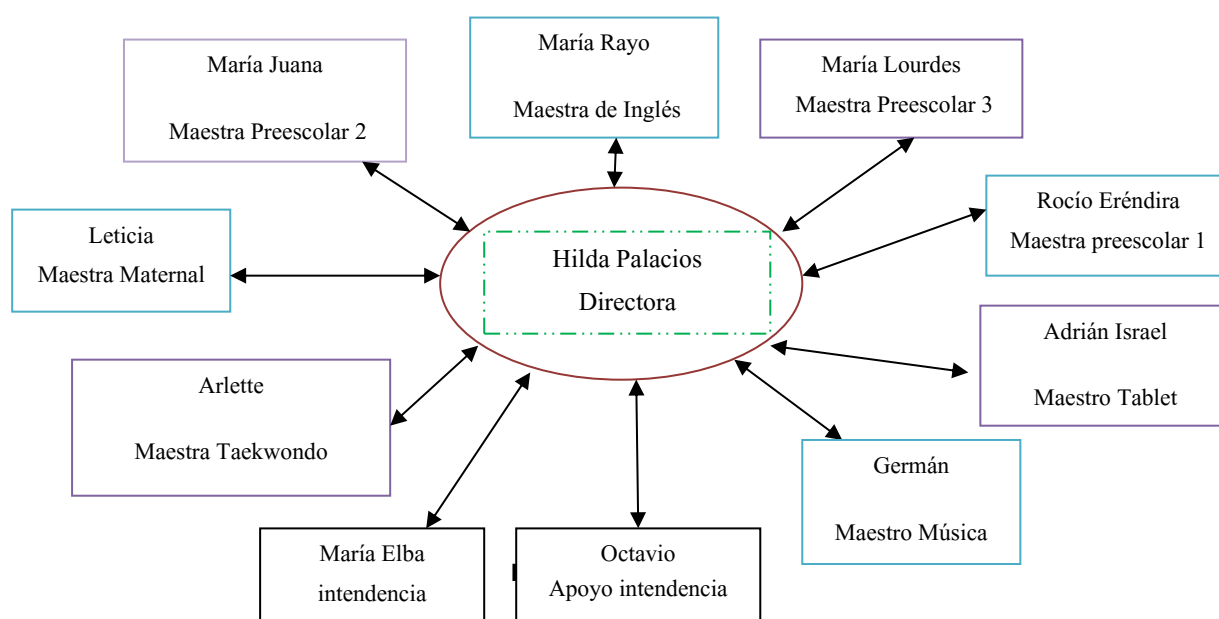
María Rayo

Maestra de Inglés

María Juana

Maestra Preescolar 2

María Lourdes
Maestra Preescolar 3

Rocío Eréndira
Maestra preescolar 1

Leticia
Maestra Maternal

Hilda Palacios
Directora

Adrián Israel

Maestro Tablet

Arlette

Maestra Taekwondo

Germán

Maestro Música

María Elba
intendencia

Octavio
Apoyo intendencia